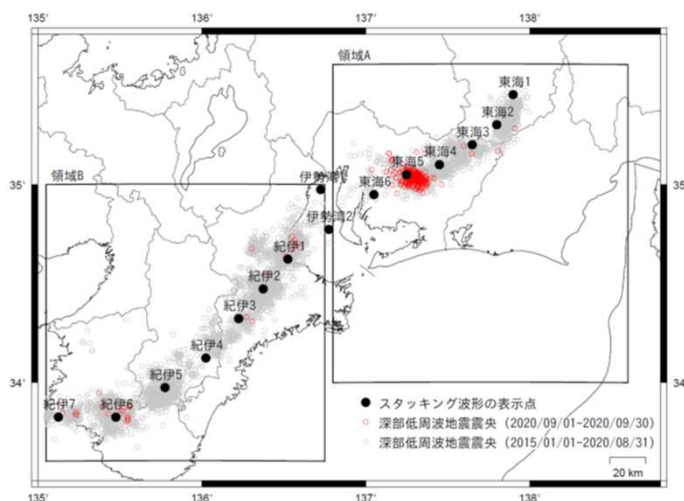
135° 136° 137° 138°

領域A

東海1
東海2
東海3
東海4
東海5
東海6

35° 35°

伊勢湾1
伊勢湾2

領域B

紀伊1
紀伊2
紀伊3
紀伊4
紀伊5
紀伊6
紀伊7

34° 34°

スタッキング波形の表示点
深部低周波地震震央 (2020/09/01-2020/09/30)
深部低周波地震震央 (2015/01/01-2020/08/31)

20 km

135° 136° 137° 138°